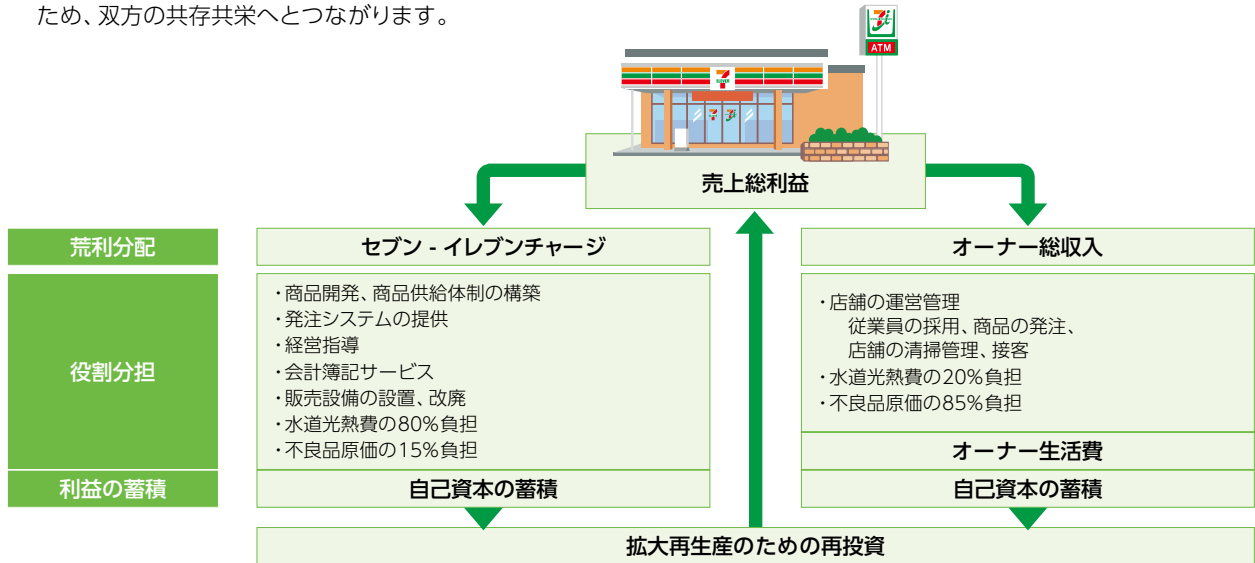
ため、双方の共存共栄へとつながります。

ATM

売上総利益

荒利分配

セブン - イレブンチャージ

オーナー総収入

役割分担

・商品開発、商品供給体制の構築
・発注システムの提供
・経営指導
・会計簿記サービス
・販売設備の設置、改廃
・水道光熱費の80%負担
・不良品原価の15%負担

・店舗の運営管理
従業員の採用、商品の発注、
店舗の清掃管理、接客
・水道光熱費の20%負担
・不良品原価の85%負担

オーナー生活費

利益の蓄積

自己資本の蓄積

自己資本の蓄積

拡大再生産のための再投資